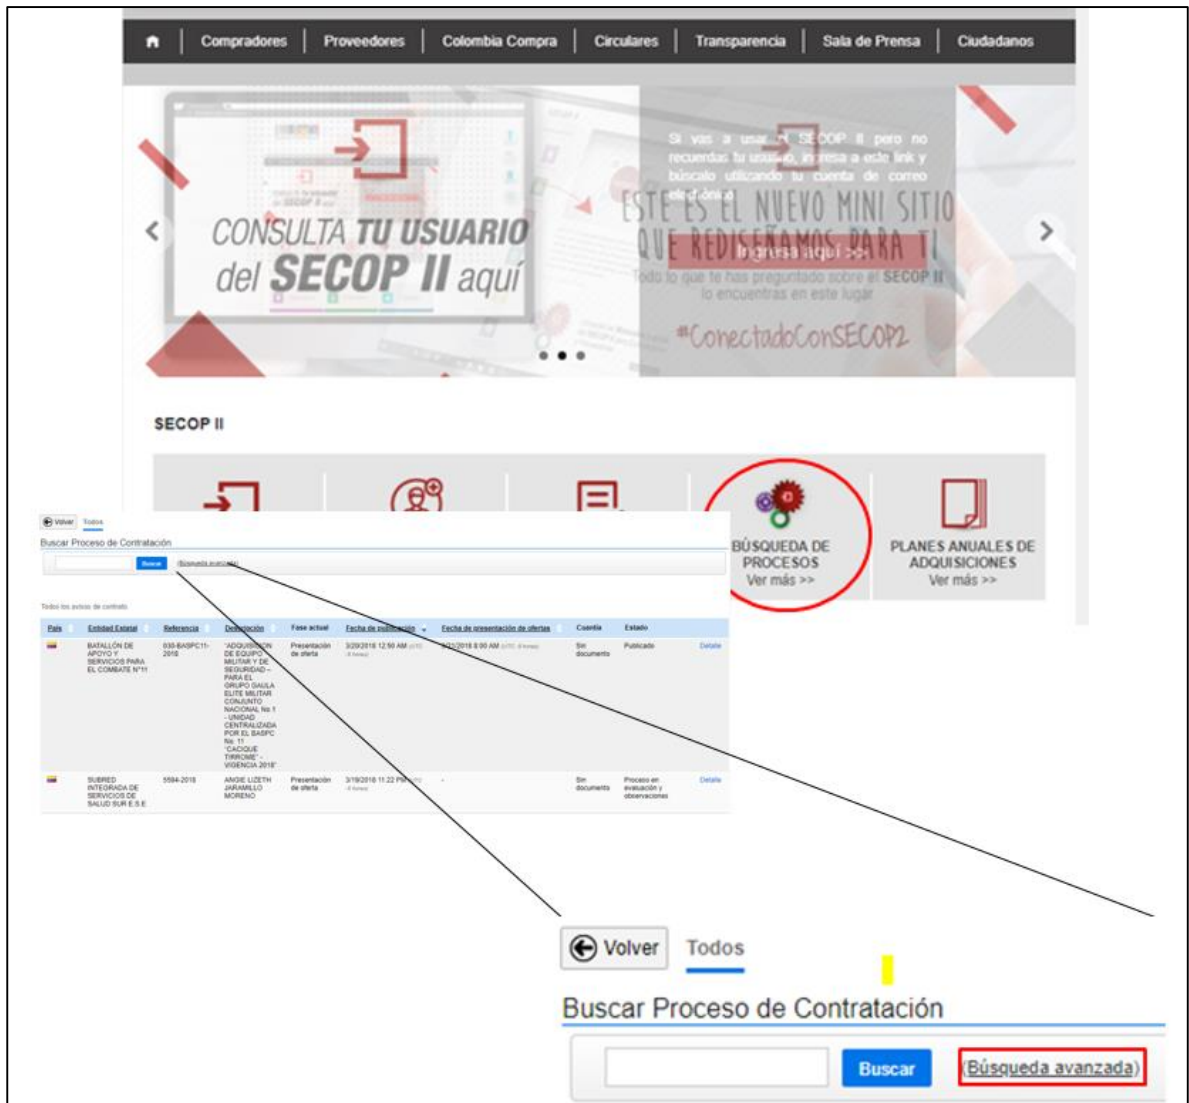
Compradores | Proveedores | Colombia Compra | Circulares | Transparencia | Sala de Prensa | Ciudadanos

CONSULTA TU USUARIO del SECOP II aquí

Si vas a usar el SECOP II pero no recuerdas tu usuario, ingresa a este link y búscalo utilizando tu cuenta de correo electrónico

ESTE ES EL NUEVO MINI SITIO QUE REDISEÑAMOS PARA TI

Ingresa aquí >>

Todo lo que te has preguntado sobre el SECOP II lo encuentras en este lugar

#ConectadoConSECOP2

SECOP II

BÚSQUEDA DE PROCESOS
Ver más >>

PLANES ANUALES DE ADQUISICIONES
Ver más >>

Volver Todos

Buscar Proceso de Contratación

Buscar (Búsqueda avanzada)

Todos los avisos de contrato

| País | Entidad Estatal | Referencia | Descripción | Fase actual | Fecha de publicación | Fecha de presentación de ofertas | Cuantía | Estado | |
|---|---|---|---|---|---|---|---|---|---|
| | BATALLÓN DE APOYO Y SERVICIOS PARA EL COMBATE N°11 | 030-BASPC11-2018 | "ADQUISICIÓN DE EQUIPO MILITAR Y DE SEGURIDAD – PARA EL GRUPO GAULA ELITE MILITAR CONJUNTO NACIONAL No 1 - UNIDAD CENTRALIZADA POR EL BASPC No. 11 "CACIQUE TIMMOME" – VIGENCIA 2018" | Presentación de oferta | 3/20/2018 12:50 AM | 3/23/2018 8:00 AM | Sin documento | Publicado | Detalle |
| | SUBRED INTEGRADA DE SERVICIOS DE SALUD SUR E.S.E | 5594-2018 | ANGIE LIZETH JARAMILLO MORENO | Presentación de oferta | 3/19/2018 11:22 PM | - | Sin documento | Proceso en evaluación y observaciones | Detalle |

Volver Todos

Buscar Proceso de Contratación

Buscar (Búsqueda avanzada)